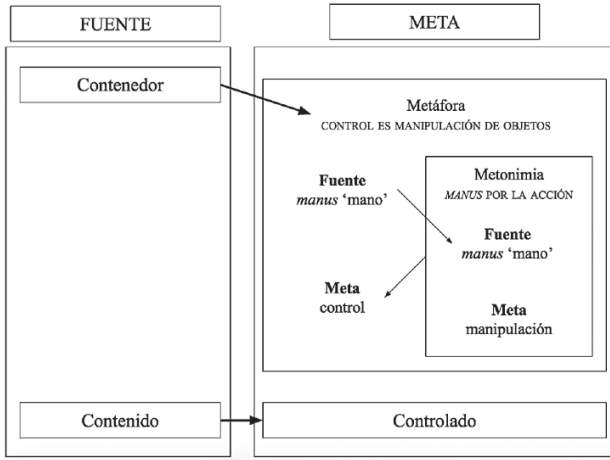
FUENTE

Contenedor

Contenido

META

Metáfora
CONTROL ES MANIPULACIÓN DE OBJETOS

**Fuente**
*manus* 'mano'

**Meta**
control

Metonimia
*MANUS* POR LA ACCIÓN

**Fuente**
*manus* 'mano'

**Meta**
manipulación

Controlado